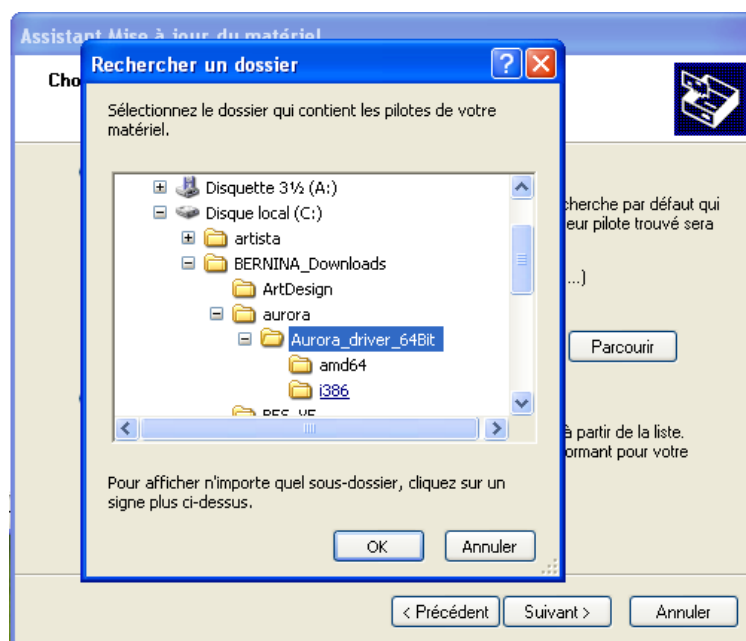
Assistant Mise à jour du matériel

Cho

Rechercher un dossier

Sélectionnez le dossier qui contient les pilotes de votre matériel.

Disquette 3½ (A:)
Disque local (C:)
artista
BERNINA_Downloads
ArtDesign
aurora
Aurora_driver_64Bit
amd64
i386
BES_VE

Pour afficher n'importe quel sous-dossier, cliquez sur un signe plus ci-dessus.

OK
Annuler

cherche par défaut qui
eur pilote trouvé sera

...)

Parcourir

à partir de la liste.
ormant pour votre

< Précédent
Suivant >
Annuler